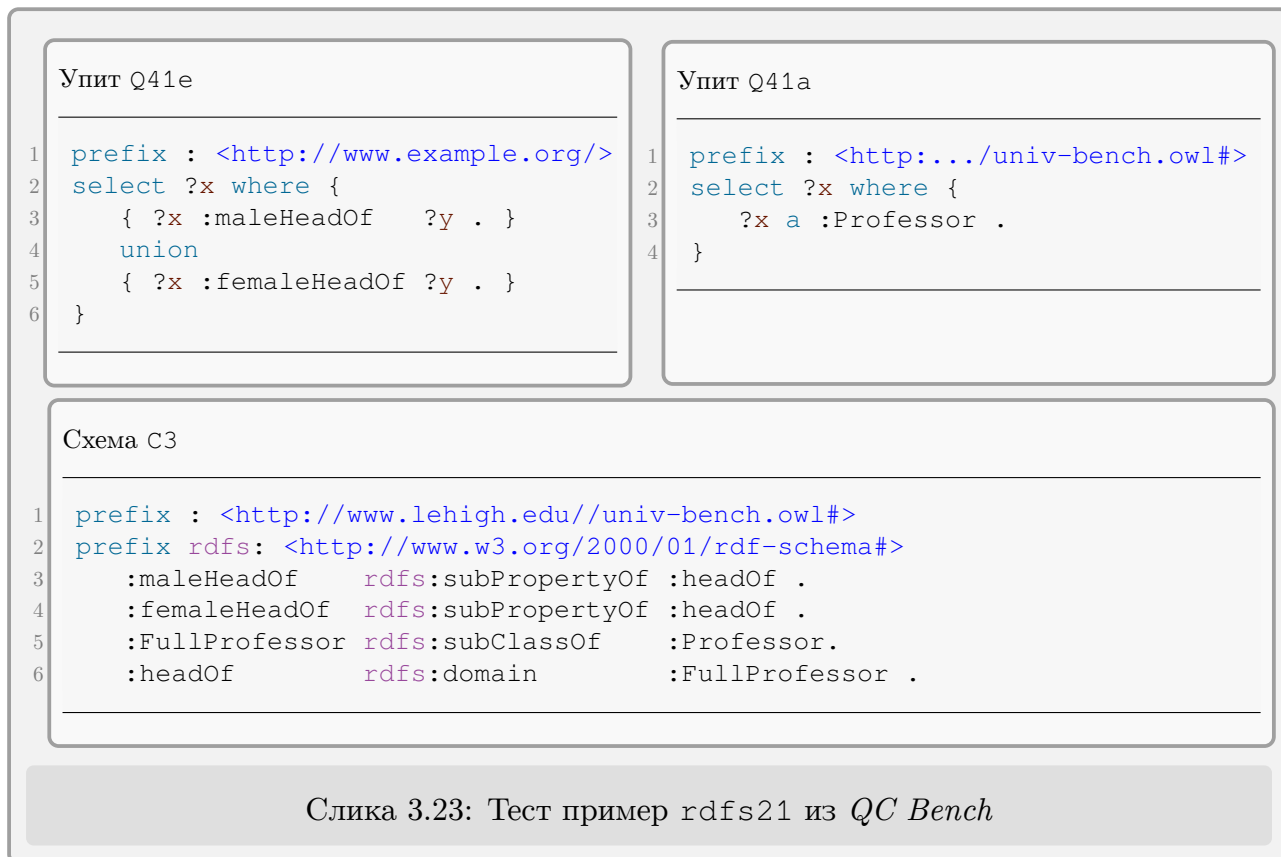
Упит Q41e

1 prefix : <http://www.example.org/>
2 select ?x where {
3 { ?x :maleHeadOf ?y . }
4 union
5 { ?x :femaleHeadOf ?y . }
6 }

Упит Q41a

1 prefix : <http:.../univ-bench.owl#>
2 select ?x where {
3 ?x a :Professor .
4 }

Схема C3

1 prefix : <http://www.lehigh.edu//univ-bench.owl#>
2 prefix rdfs: <http://www.w3.org/2000/01/rdf-schema#>
3 :maleHeadOf rdfs:subPropertyOf :headOf .
4 :femaleHeadOf rdfs:subPropertyOf :headOf .
5 :FullProfessor rdfs:subClassOf :Professor.
6 :headOf rdfs:domain :FullProfessor .

Слика 3.23: Тест пример rdfs21 из *QC Bench*